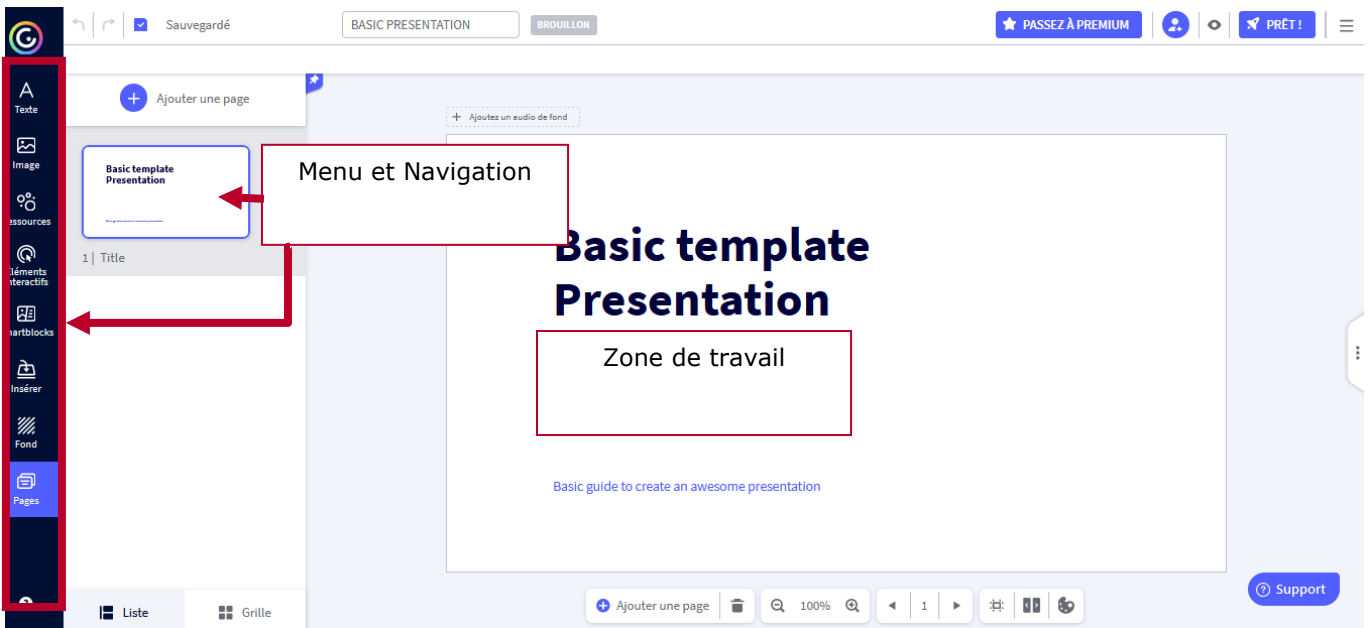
Sauvegardé
BASIC PRESENTATION
BROUILLON
PASSEZ À PREMIUM
PRÊT !

Texte
Image
essources
Éléments nteractifs
artblocks
Insérer
Fond
Pages

Ajouter une page

Basic template Presentation

1 | Title

Menu et Navigation

Ajoutez un audio de fond

Basic template Presentation

Zone de travail

Basic guide to create an awesome presentation

Liste
Grille

Ajouter une page
100%
1

Support